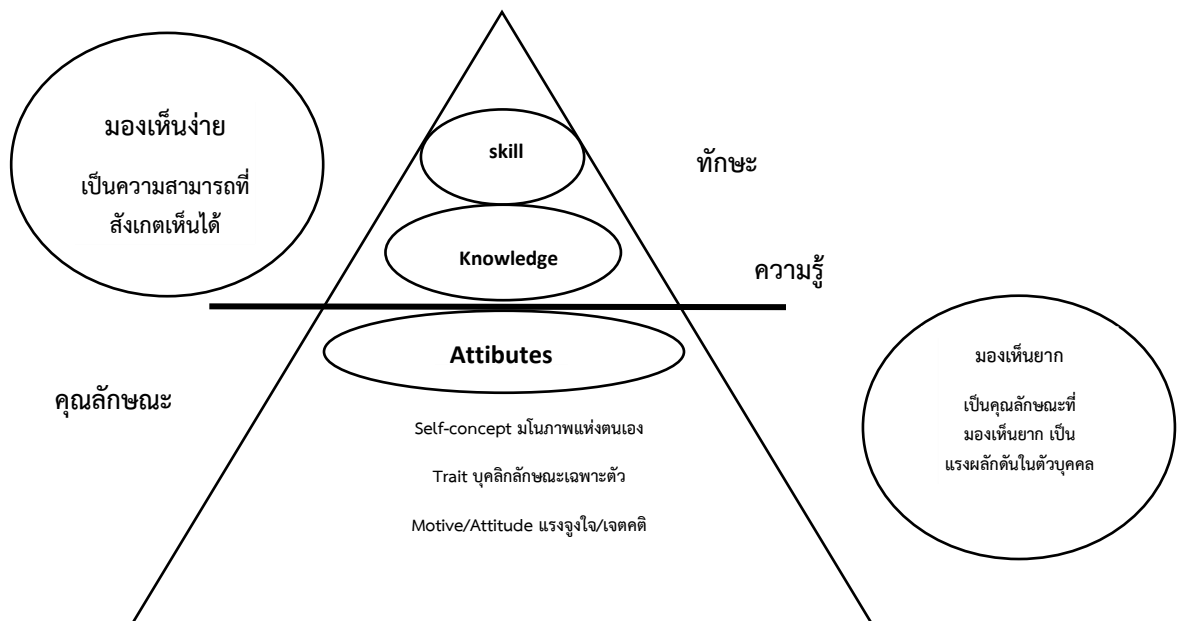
มองเห็นง่าย

เป็นความสามารถที่สังเกตเห็นได้

skill

ทักษะ

Knowledge

ความรู้

Attibutes

คุณลักษณะ

Self-concept มโนภาพแห่งตนเอง

Trait บุคลิกลักษณะเฉพาะตัว

Motive/Attitude แรงจูงใจ/เจตคติ

มองเห็นยาก

เป็นคุณลักษณะที่มองเห็นยาก เป็นแรงผลักดันในตัวบุคคล